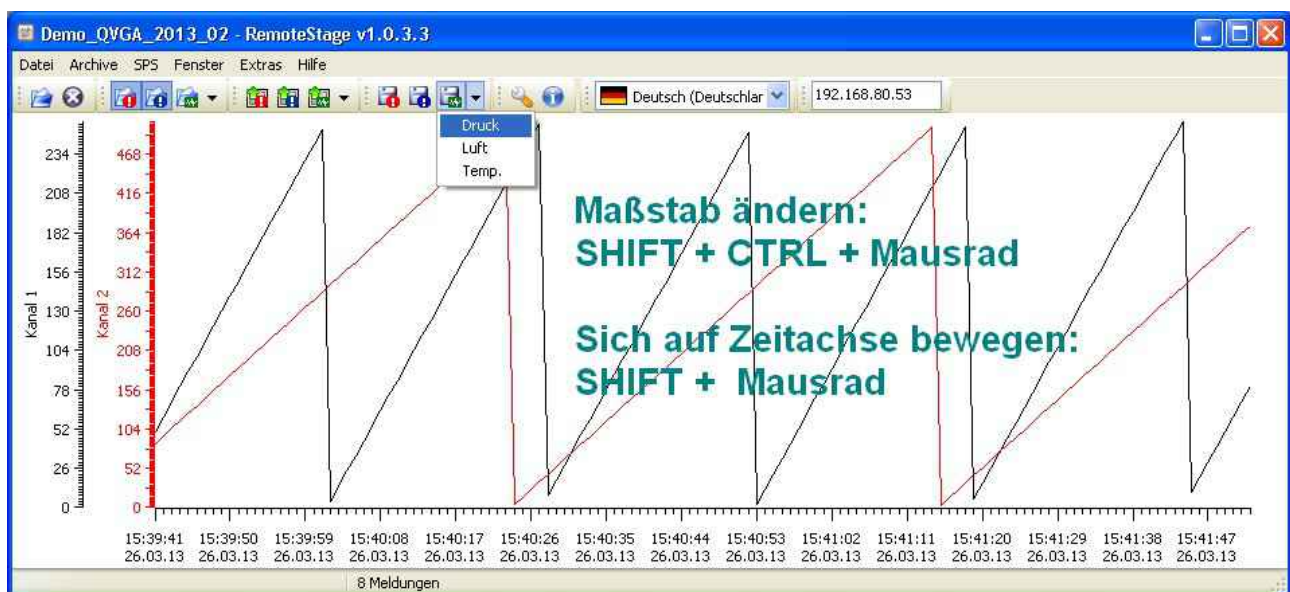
Demo_QVGA_2013_02 - RemoteStage v1.0.3.3

Datei Archive SPS Fenster Extras Hilfe

Deutsch (Deutschlar

192.168.80.53

Druck
Luft
Temp.

Kanal 1
234
208
182
156
130
104
78
52
26
0

Kanal 2
468
416
364
312
260
208
156
104
52
0

Maßstab ändern:
SHIFT + CTRL + Mausrad

Sich auf Zeitachse bewegen:
SHIFT + Mausrad

15:39:41 26.03.13
15:39:50 26.03.13
15:39:59 26.03.13
15:40:08 26.03.13
15:40:17 26.03.13
15:40:26 26.03.13
15:40:35 26.03.13
15:40:44 26.03.13
15:40:53 26.03.13
15:41:02 26.03.13
15:41:11 26.03.13
15:41:20 26.03.13
15:41:29 26.03.13
15:41:38 26.03.13
15:41:47 26.03.13

8 Meldungen